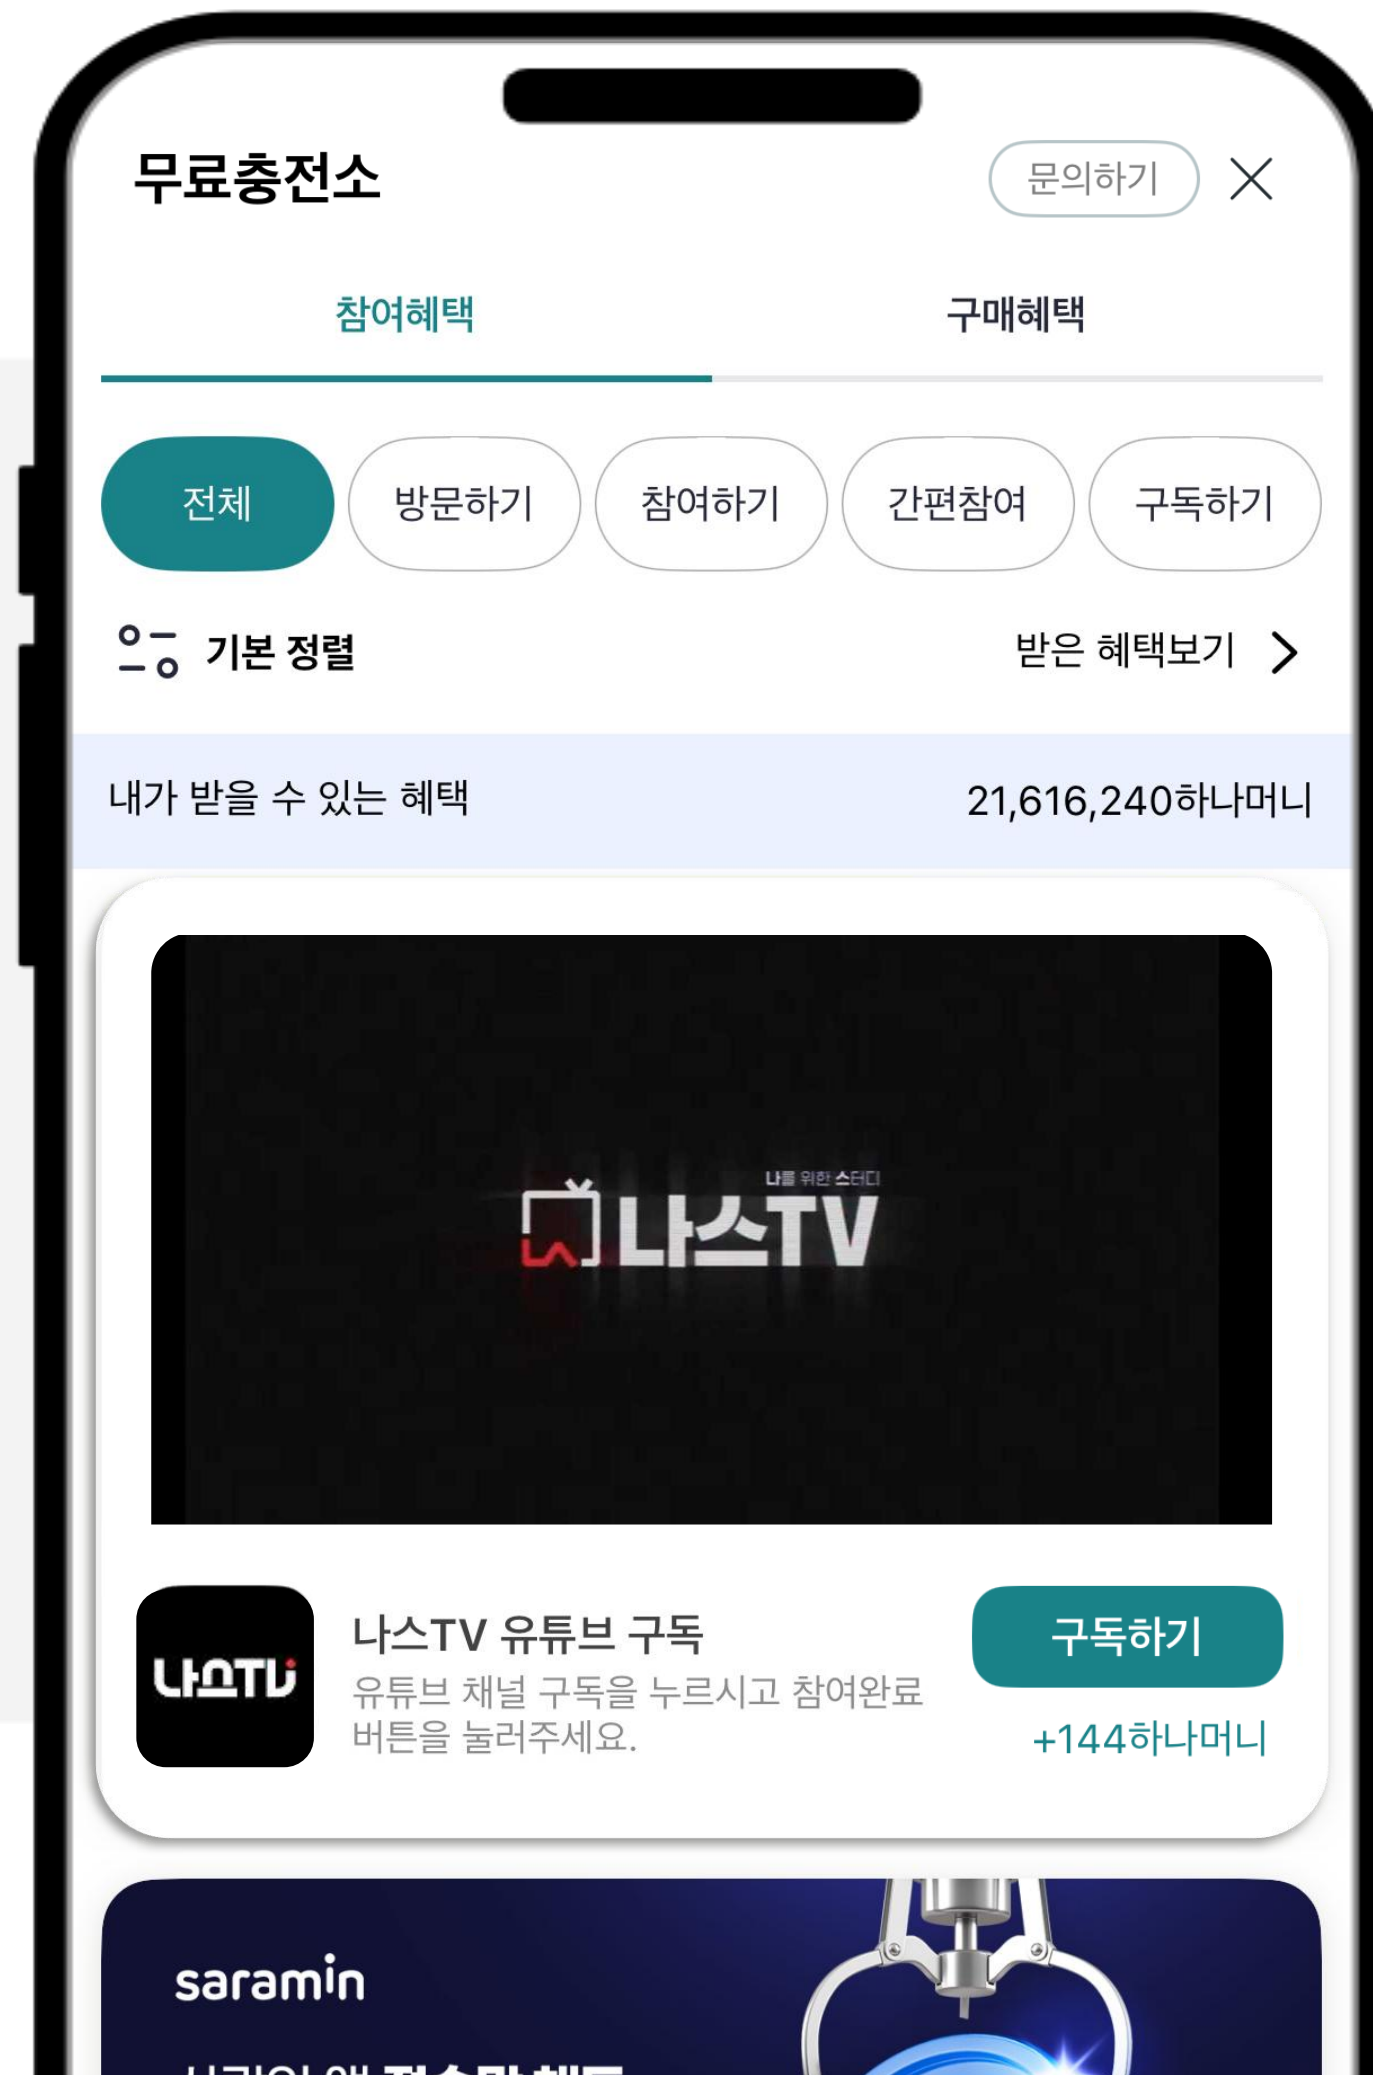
무료충전소

문의하기

참여혜택

구매혜택

전체

방문하기

참여하기

간편참여

구독하기

기본 정렬

받은 혜택보기

내가 받을 수 있는 혜택

21,616,240하나머니

나를 위한 스터디

나스TV

나스TV

나스TV 유튜브 구독

유튜브 채널 구독을 누르시고 참여완료 버튼을 눌러주세요.

구독하기

+144하나머니

saramin

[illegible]